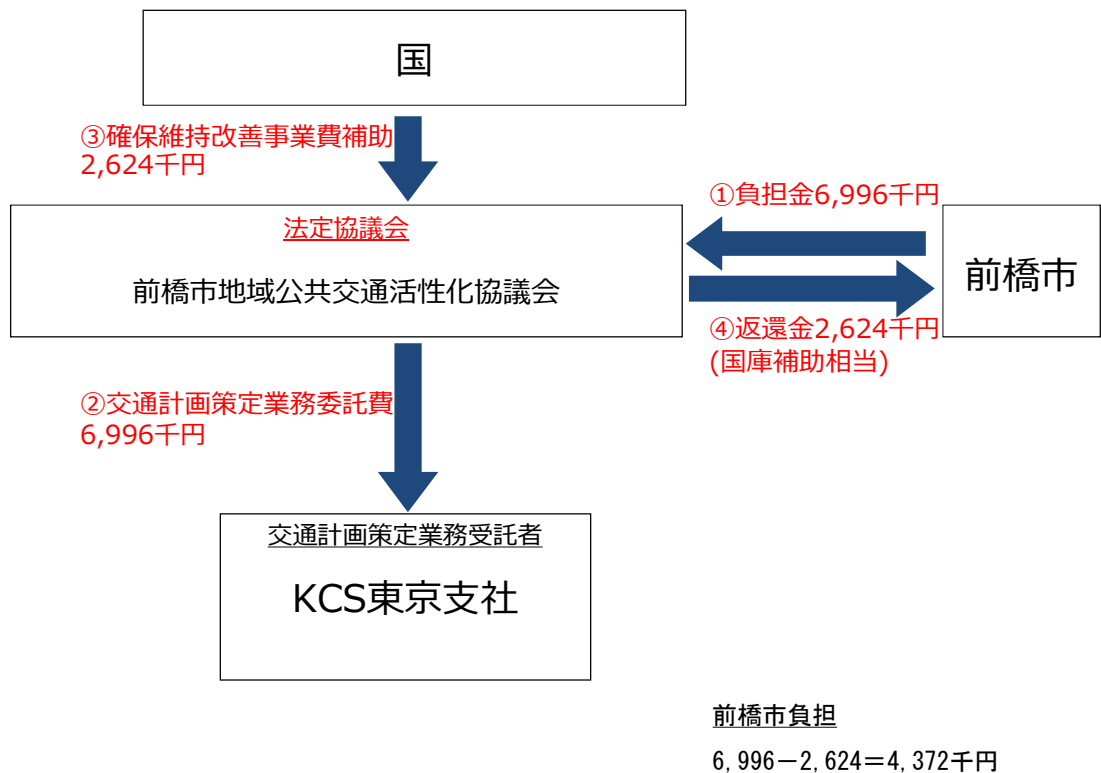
国

③確保維持改善事業費補助
2,624千円

①負担金6,996千円

法定協議会

前橋市地域公共交通活性化協議会

前橋市

④返還金2,624千円
(国庫補助相当)

②交通計画策定業務委託費
6,996千円

交通計画策定業務受託者

KCS東京支社

前橋市負担

6,996－2,624＝4,372千円